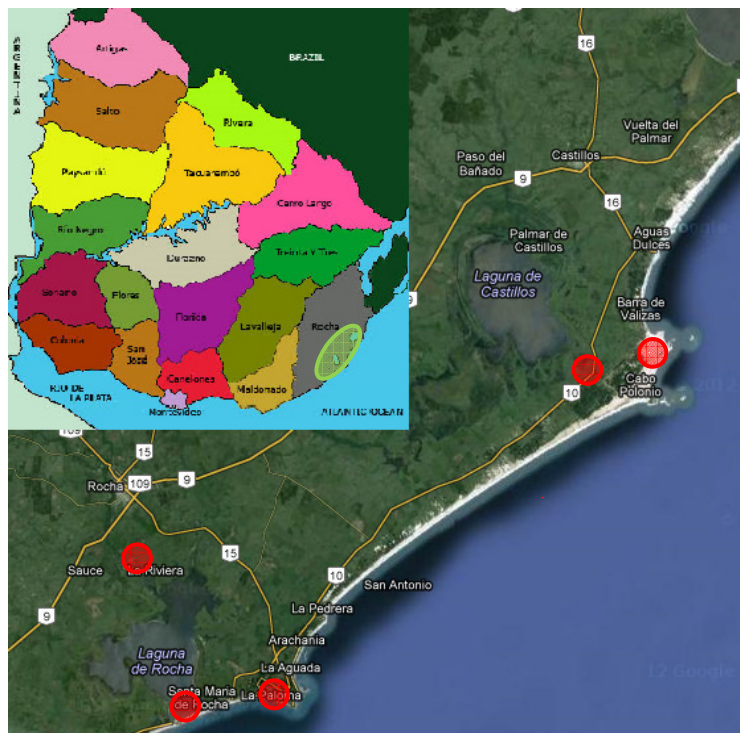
ARGENTINA
BRAZIL
Artigas
Salto
Rivera
Paysandú
Tacuarembó
Cerro Largo
Río Negro
Treinta y Tres
Durazno
Soriano
Flores
Florida
Lavalleja
Rocha
Colonia
San José
Canelones
Maldonado
RIO DE LA PLATA
Montevideo
ATLANTIC OCEAN
16
Vuelta del Palmar
Paso del Bañado
Castillos
9
16
Palmar de Castillos
Aguas Dulces
Laguna de Castillos
Barra de Valizas
Cabo Polonio
10
109
15
Rocha
109
9
Sauce
La Riviera
15
10
San Antonio
9
La Pedrera
Arachania
Laguna de Rocha
La Aguada
Santa María de Rocha
La Paloma
Google